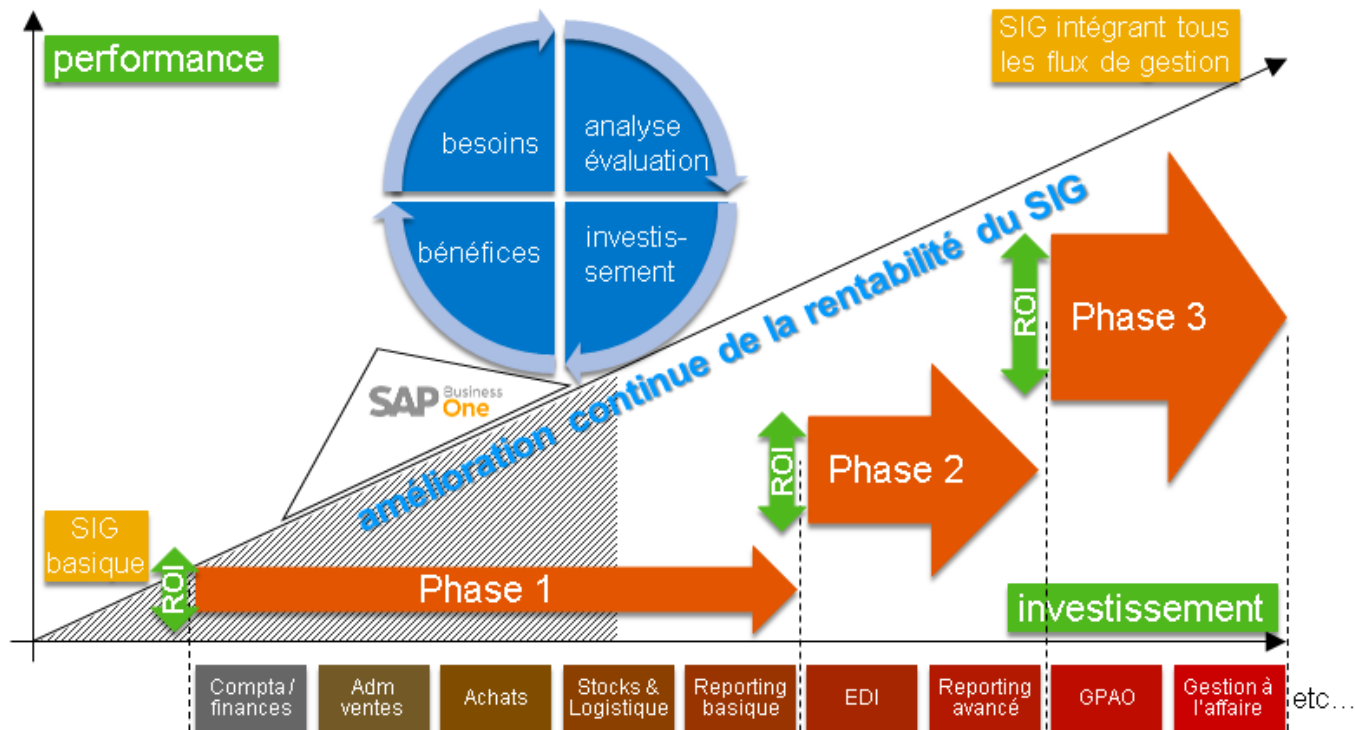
performance

besoins

analyse évaluation

bénéfices

investissement

SIG intégrant tous les flux de gestion

amélioration continue de la rentabilité du SIG

SAP Business One

ROI

Phase 3

ROI

Phase 2

SIG basique

ROI

Phase 1

investissement

| Compta / finances | Adm ventes | Achats | Stocks & Logistique | Reporting basique | EDI | Reporting avancé | GPAO | Gestion à l'affaire |
|---|---|---|---|---|---|---|---|---|

etc…